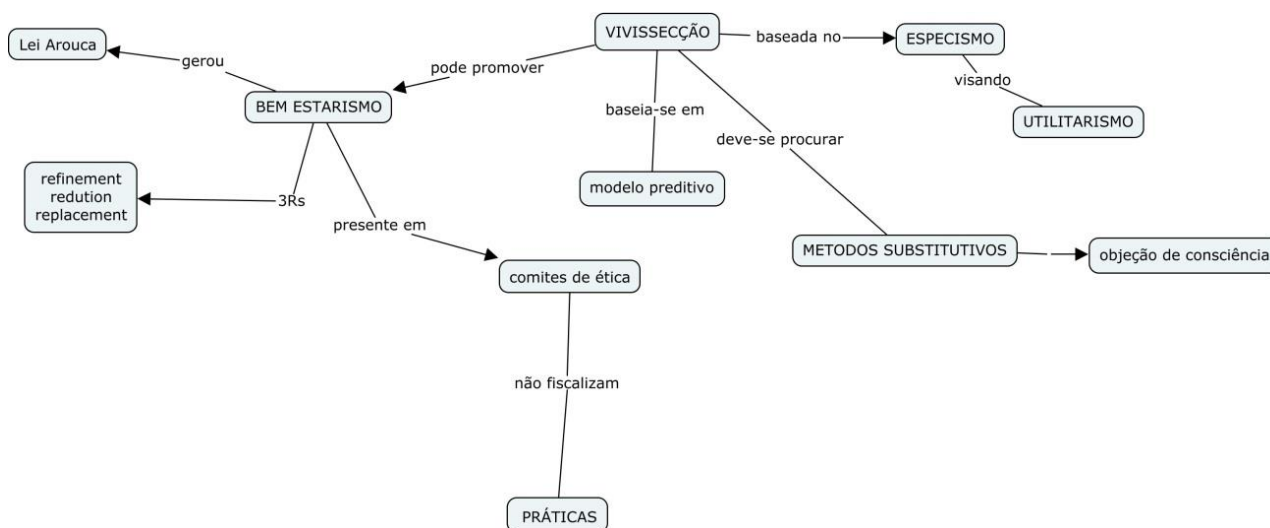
VIVISSECÇÃO
baseada no
ESPECISMO
visando
UTILITARISMO
pode promover
BEM ESTARISMO
gerou
Lei Arouca
baseia-se em
modelo preditivo
deve-se procurar
METODOS SUBSTITUTIVOS
objeção de consciência
3Rs
refinement
redution
replacement
presente em
comites de ética
não fiscalizam
PRÁTICAS